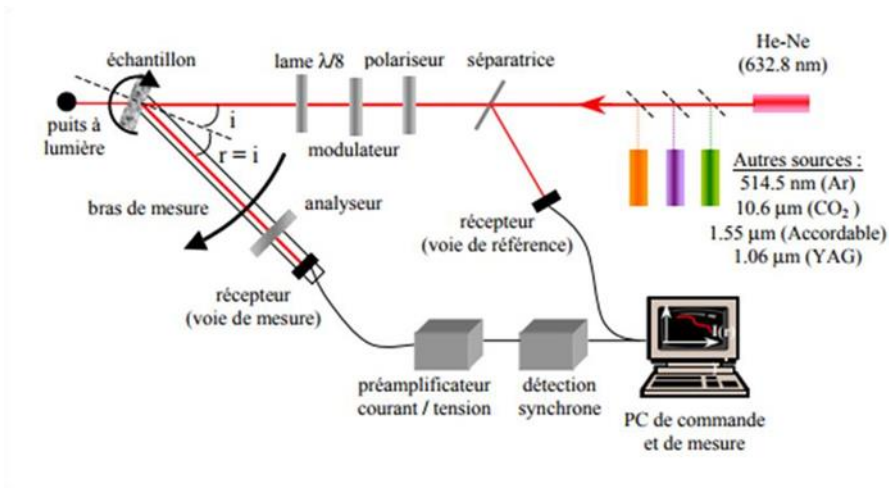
échantillon

lame $\lambda/8$

polariseur

séparatrice

He-Ne (632.8 nm)

puits à lumière

i

r = i

modulateur

Autres sources :
514.5 nm (Ar)
10.6 µm ($CO_2$)
1.55 µm (Accordable)
1.06 µm (YAG)

bras de mesure

analyseur

récepteur (voie de référence)

récepteur (voie de mesure)

I(θ)

préamplificateur courant / tension

détection synchrone

PC de commande et de mesure